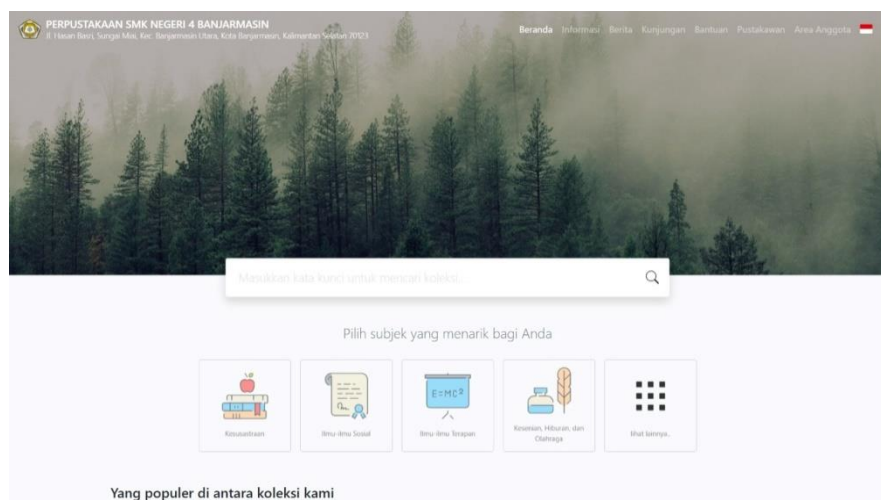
PERPUSTAKAAN SMK NEGERI 4 BANJARMASIN
Jl. Hasan Basri, Sungai Miai, Kec. Banjarmasin Utara, Kota Banjarmasin, Kalimantan Selatan 70123

Beranda Informasi Berita Kunjungan Bantuan Pustakawan Area Anggota

Masukkan kata kunci untuk mencari koleksi...

Pilih subjek yang menarik bagi Anda

$E=MC^2$

Kesusastraan

Ilmu-ilmu Sosial

Ilmu-ilmu Terapan

Kesenian, Hiburan, dan Olahraga

lihat lainnya...

Yang populer di antara koleksi kami